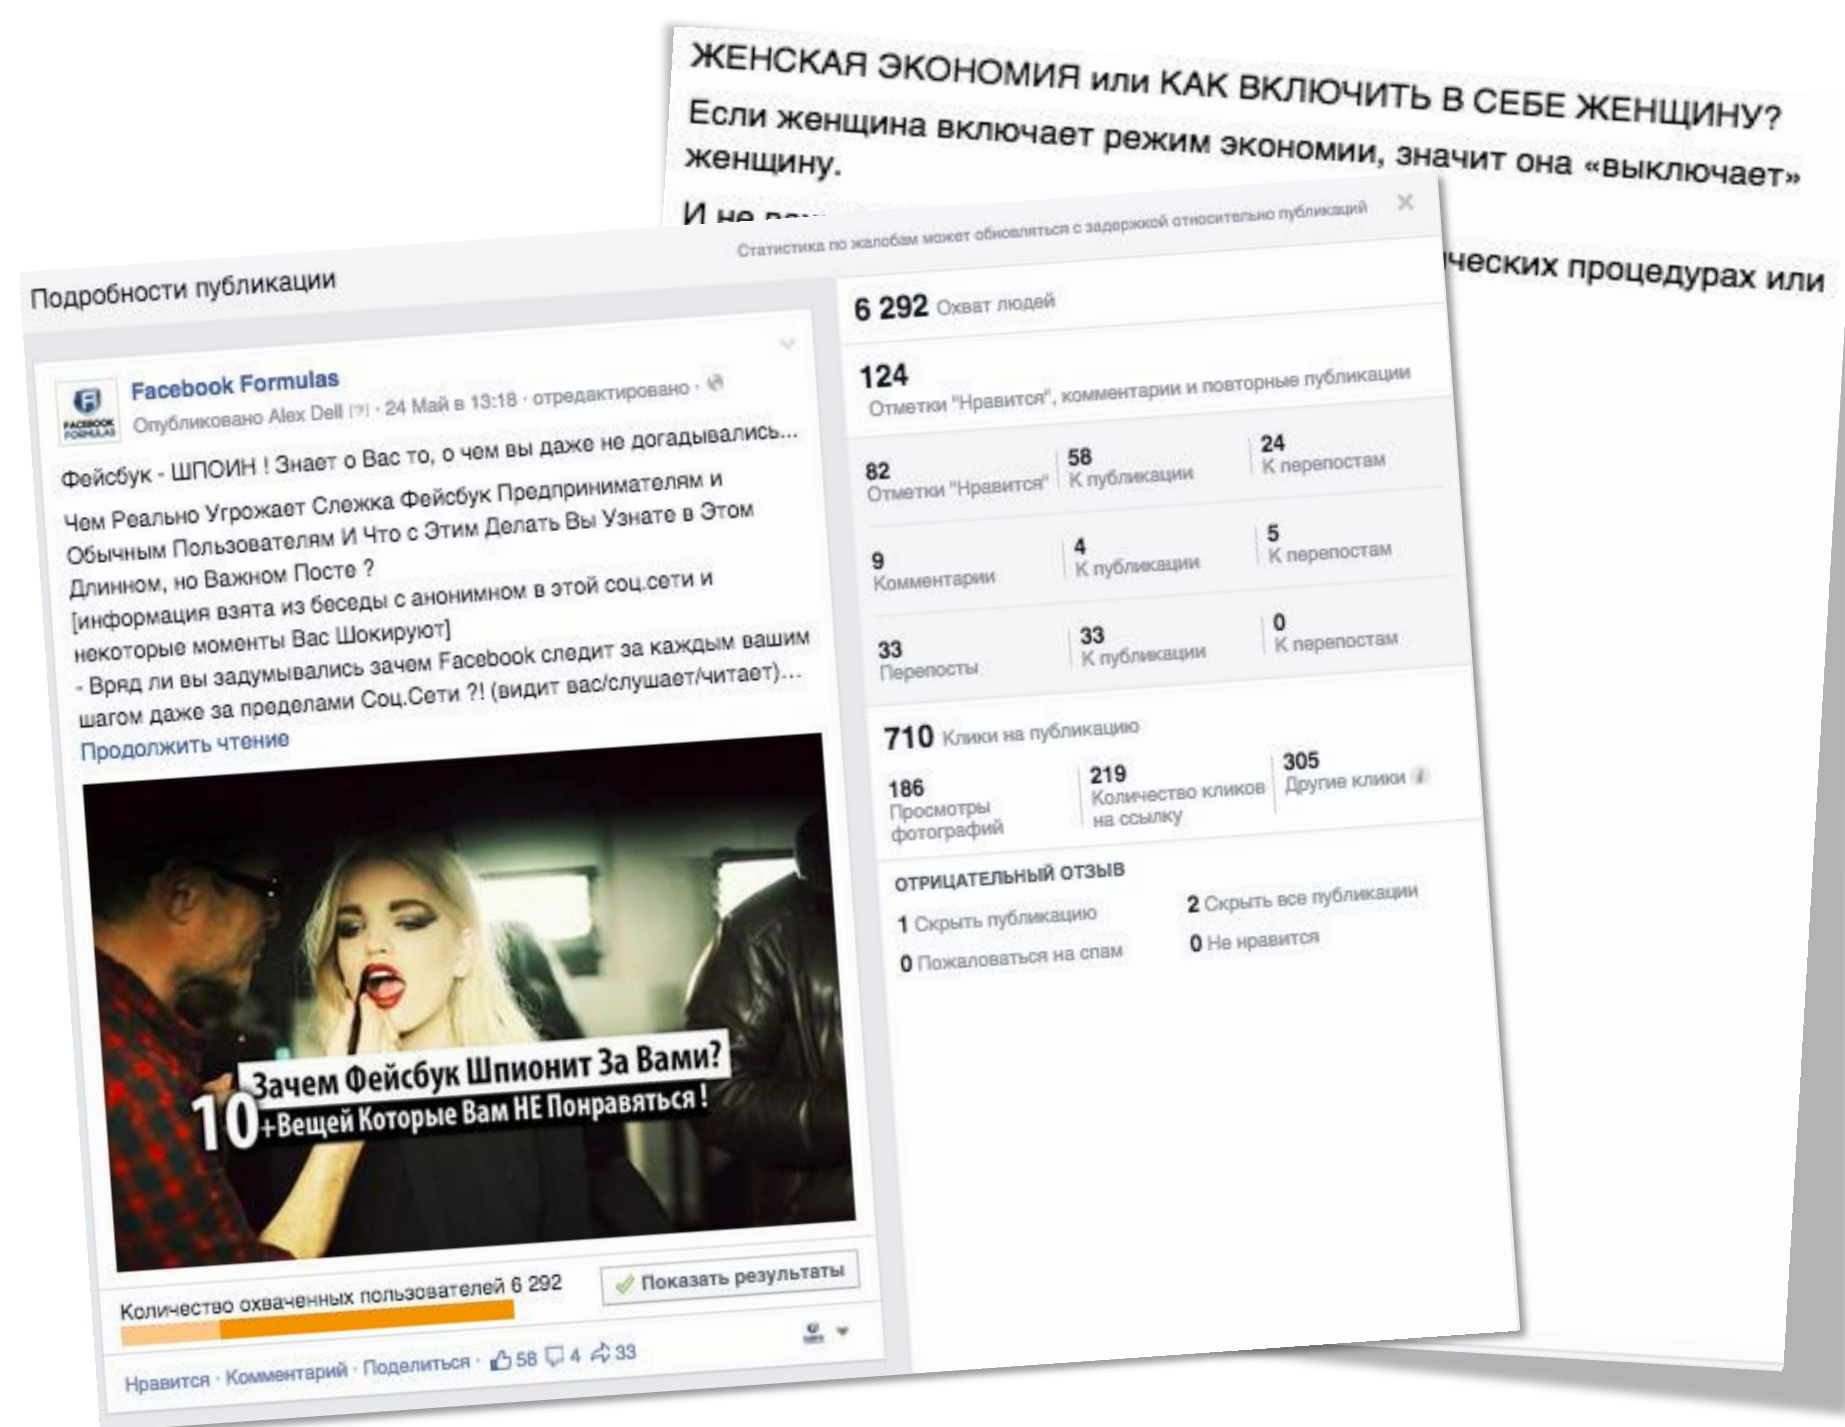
ЖЕНСКАЯ ЭКОНОМИЯ или КАК ВКЛЮЧИТЬ В СЕБЕ ЖЕНЩИНУ?

Если женщина включает режим экономии, значит она «выключает» женщину.

И не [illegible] ческих процедурах или

Подробности публикации

Статистика по жалобам может обновляться с задержкой относительно публикаций

Facebook Formulas
Опубликовано Alex Dell [?] · 24 Май в 13:18 · отредактировано ·

Фейсбук - ШПОИН ! Знает о Вас то, о чем вы даже не догадывались...

Чем Реально Угрожает Слежка Фейсбук Предпринимателям и Обычным Пользователям И Что с Этим Делать Вы Узнате в Этом Длинном, но Важном Посте ?
[информация взята из беседы с анонимном в этой соц.сети и некоторые моменты Вас Шокируют]
- Вряд ли вы задумывались зачем Facebook следит за каждым вашим шагом даже за пределами Соц.Сети ?! (видит вас/слушает/читает)...
Продолжить чтение

Зачем Фейсбук Шпионит За Вами?
10+Вещей Которые Вам НЕ Понравяться !

Количество охваченных пользователей 6 292
Показать результаты

Нравится · Комментарий · Поделиться · 58 4 33

6 292 Охват людей

124
Отметки "Нравится", комментарии и повторные публикации

| 82 Отметки "Нравится" | 58 К публикации | 24 К перепостам |
|---|---|---|
| 9 Комментарии | 4 К публикации | 5 К перепостам |
| 33 Перепосты | 33 К публикации | 0 К перепостам |

710 Клики на публикацию

| 186 Просмотры фотографий | 219 Количество кликов на ссылку | 305 Другие клики |
|---|---|---|

ОТРИЦАТЕЛЬНЫЙ ОТЗЫВ
1 Скрыть публикацию
2 Скрыть все публикации
0 Пожаловаться на спам
0 Не нравится